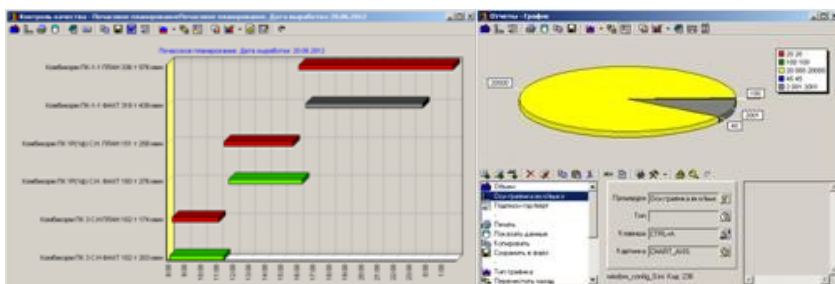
Контроль качества - Почасовое планирование/Почасовое планирование. Дата выработки: 20.06.2012

Почасовое планирование. Дата выработки: 20.06.2012

Комбикорм ПК-1-1 ПЛАН 308 т 578 мин

Комбикорм ПК-1-1 ФАКТ 318 т 438 мин

Комбикорм ПК-1Р(1ф) С.Н.ПЛАН 150 т 258 мин

Комбикорм ПК-1Р(1ф) С.Н.ФАКТ 160 т 278 мин

Комбикорм ПК-3 С.Н.ПЛАН 102 т 174 мин

Комбикорм ПК-3 С.Н.ФАКТ 102 т 203 мин

Отчеты - График

20 20
100 100
20 000 20000
40 40
3 001 3001

20000

100

3001

40

Объект
Построение ветвых
Подпись подвал
Печать
Показать данные
Копировать
Сохранить в файл
Тип графика
Переместить вниз

Процедура Построение ветвых
Тип
Клавиша CTRL+A
Картинка CHART_AXIS

window_config. Ent. Код: 238